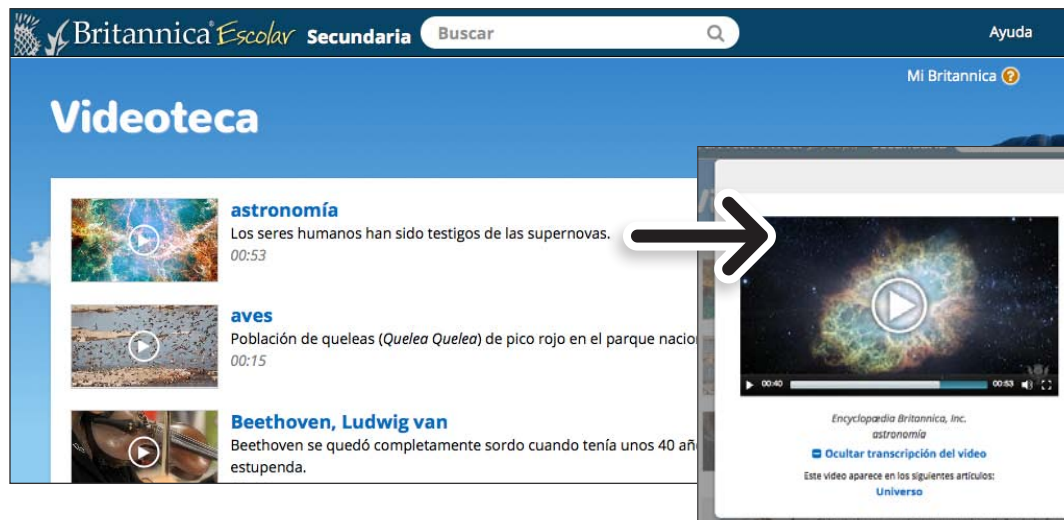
Britannica Escolar Secundaria

Buscar

Ayuda

Mi Britannica ?

Videoteca

astronomía
Los seres humanos han sido testigos de las supernovas.
00:53

aves
Población de queleas (Quelea Quelea) de pico rojo en el parque nacio
00:15

Beethoven, Ludwig van
Beethoven se quedó completamente sordo cuando tenía unos 40 añ
estupenda.

00:40 00:53

Encyclopædia Britannica, Inc.
astronomía

Ocultar transcripción del video

Este video aparece en los siguientes artículos:
Universo